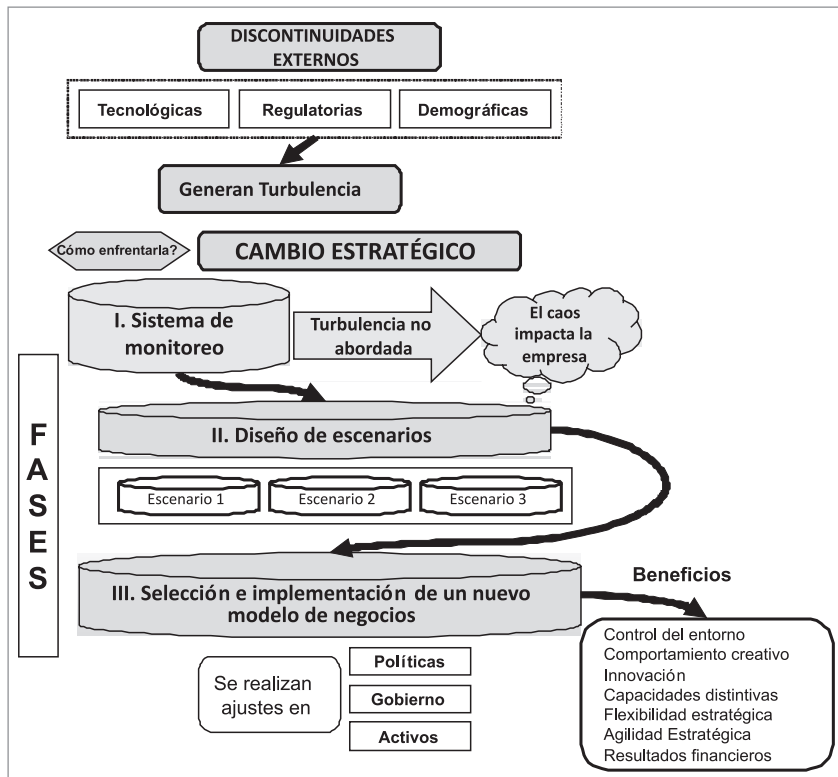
DISCONTINUIDADES EXTERNOS

Tecnológicas
Regulatorias
Demográficas

Generan Turbulencia

Cómo enfrentarla?

CAMBIO ESTRATÉGICO

I. Sistema de monitoreo

Turbulencia no abordada

El caos impacta la empresa

F A S E S

II. Diseño de escenarios

Escenario 1
Escenario 2
Escenario 3

III. Selección e implementación de un nuevo modelo de negocios

Beneficios

Control del entorno
Comportamiento creativo
Innovación
Capacidades distintivas
Flexibilidad estratégica
Agilidad Estratégica
Resultados financieros

Se realizan ajustes en

Políticas
Gobierno
Activos